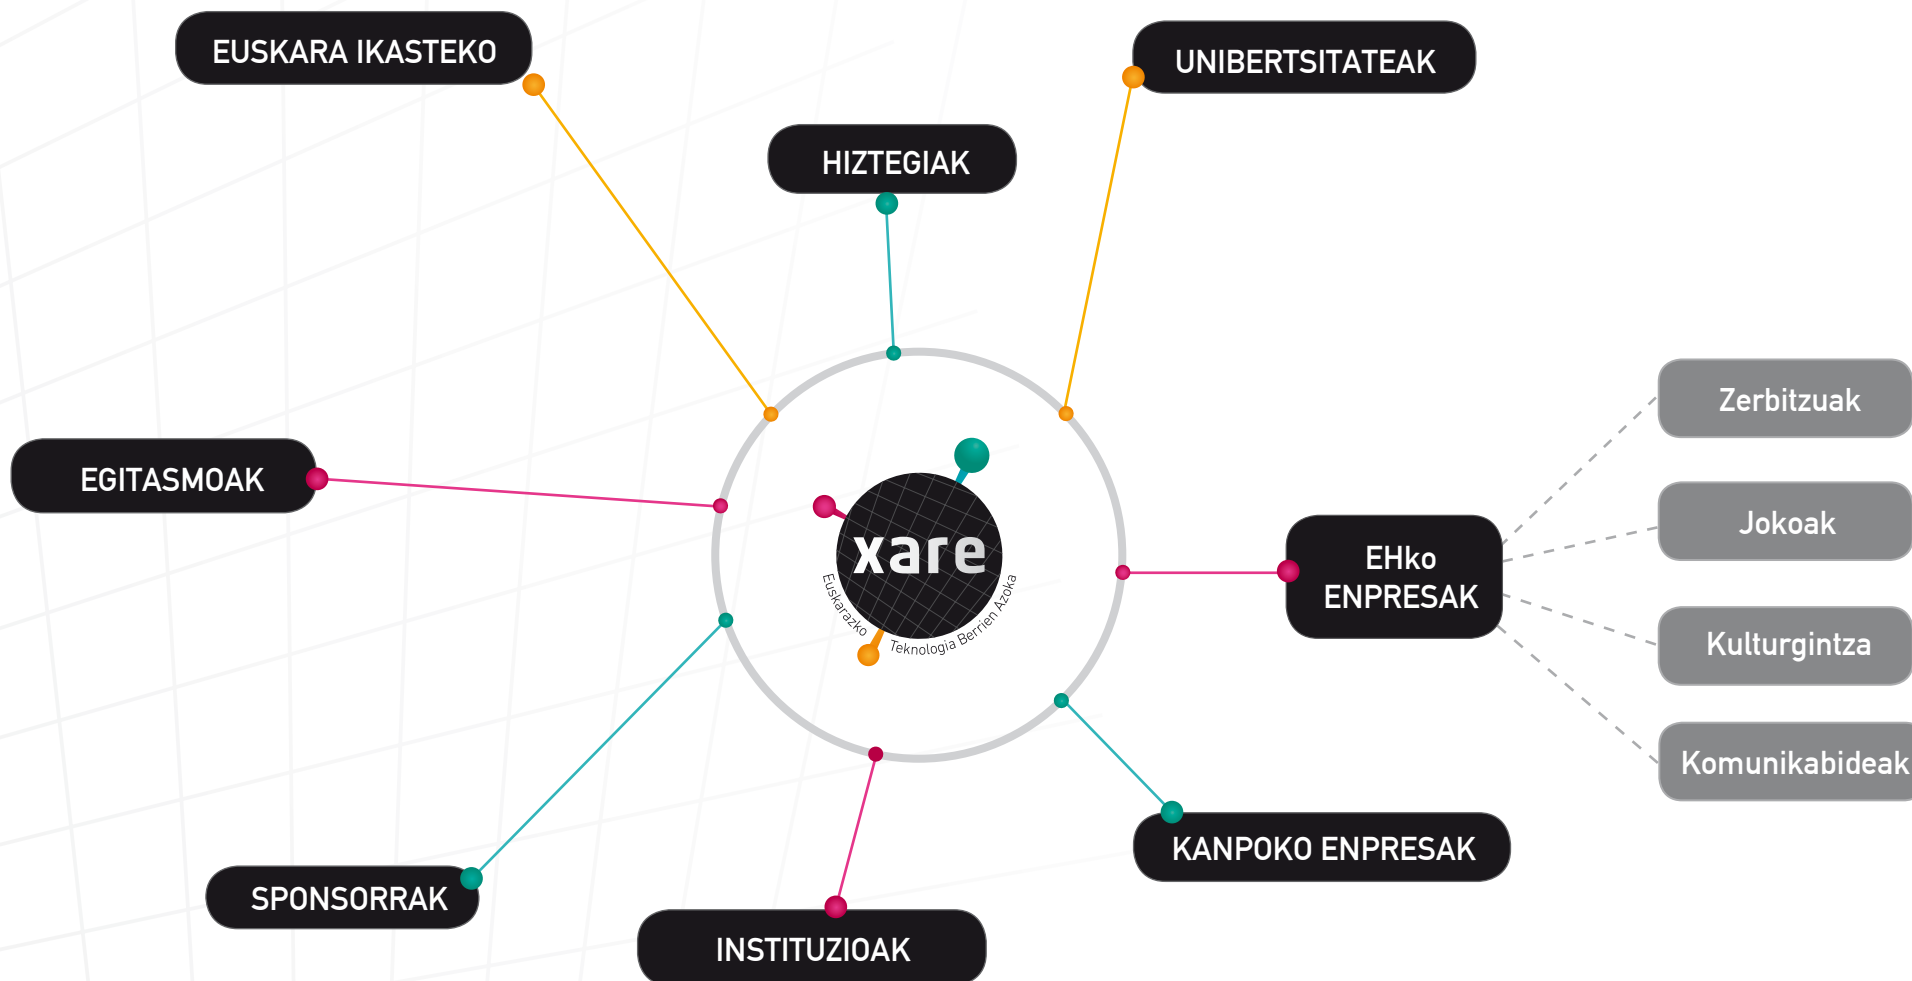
EUSKARA IKASTEKO

HIZTEGIAK

UNIBERTSITATEAK

EGITASMOAK

xare

Euskarazko Teknologia Berrien Azoka

EHko ENPRESAK

Zerbitzuak

Jokoak

Kulturgintza

Komunikabideak

KANPOKO ENPRESAK

SPONSORRAK

INSTITUZIOAK